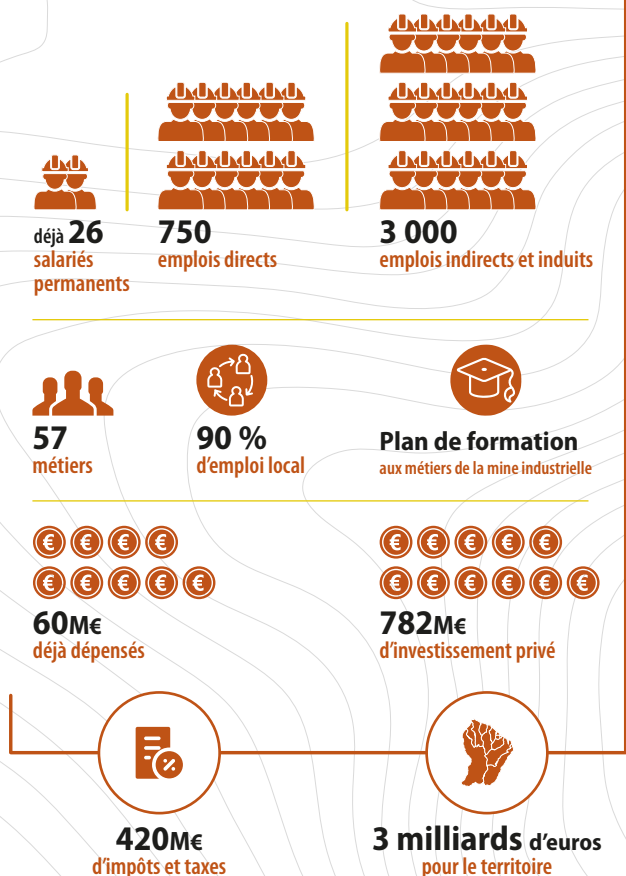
déjà 26
salariés permanents

750
emplois directs

3 000
emplois indirects et induits

57
métiers

90 %
d'emploi local

Plan de formation
aux métiers de la mine industrielle

60M€
déjà dépensés

782M€
d'investissement privé

420M€
d'impôts et taxes

3 milliards d'euros
pour le territoire